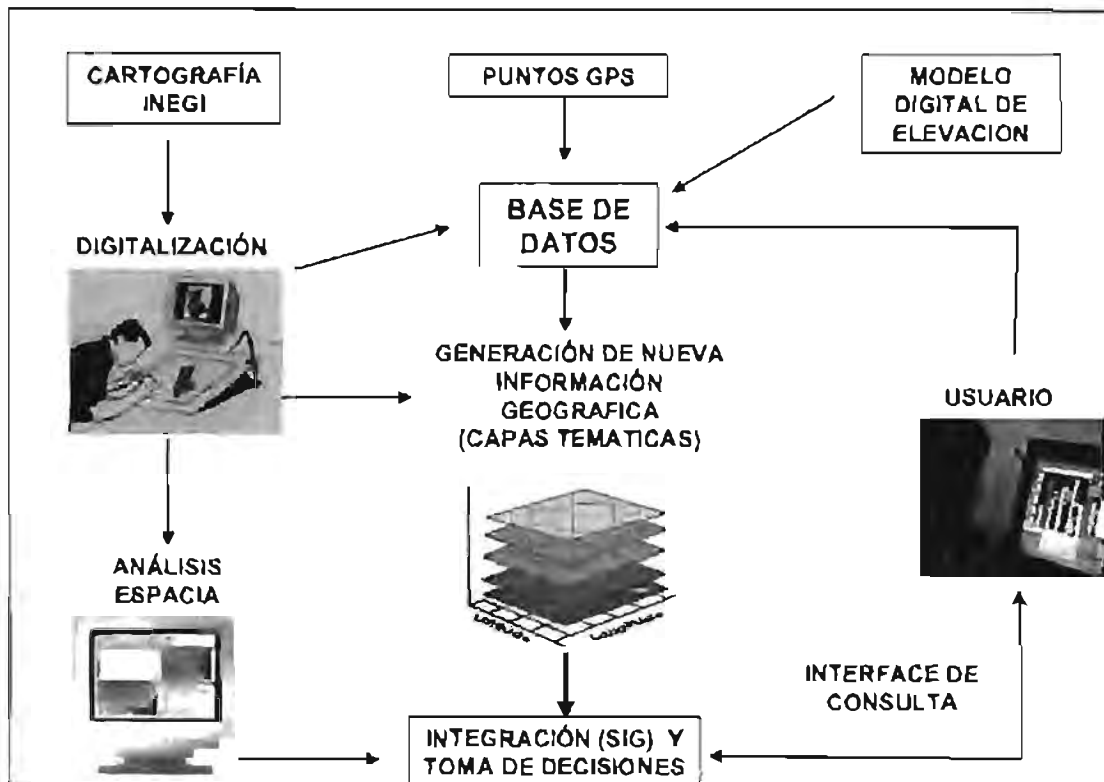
CARTOGRAFÍA INEGI

PUNTOS GPS

MODELO DIGITAL DE ELEVACION

BASE DE DATOS

DIGITALIZACIÓN

GENERACIÓN DE NUEVA INFORMACIÓN GEOGRAFICA (CAPAS TEMATICAS)

USUARIO

ANÁLISIS ESPACIA

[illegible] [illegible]

INTERFACE DE CONSULTA

INTEGRACIÓN (SIG) Y TOMA DE DECISIONES